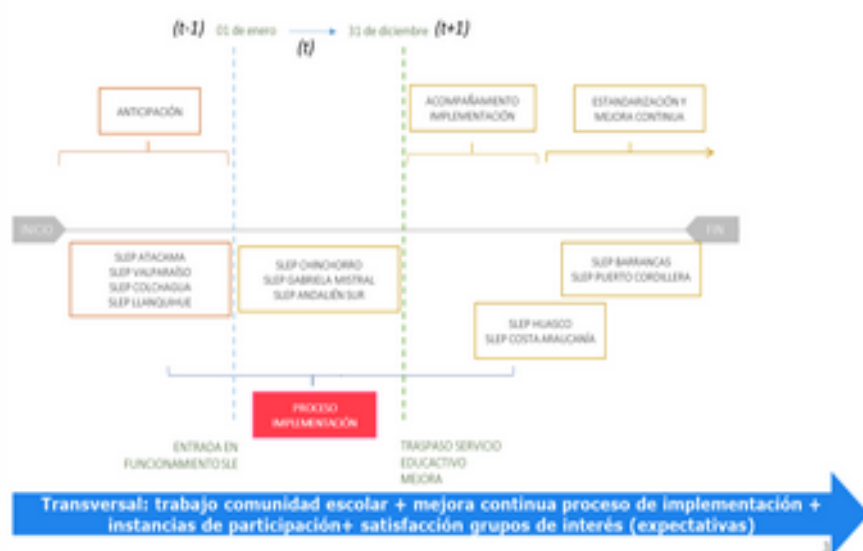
(t-1) 01 de enero (t) 31 de diciembre (t+1)

ANTICIPACIÓN

ACOMPAÑAMIENTO IMPLEMENTACIÓN

ESTANDARIZACIÓN Y MEJORA CONTINUA

INICIO

FIN

SLEP ATACAMA
SLEP VALPARAÍSO
SLEP COLCHAGUA
SLEP LLANQUIHUE

SLEP CHINCHORRO
SLEP GABRIELA MISTRAL
SLEP ANDALIÉN SUR

SLEP BARRANCAS
SLEP PUERTO CORDILLERA

SLEP HUASCO
SLEP COSTA ARAUCANÍA

PROCESO IMPLEMENTACIÓN

ENTRADA EN FUNCIONAMIENTO SLE

TRASPASO SERVICIO EDUCATIVO MEJORA

Transversal: trabajo comunidad escolar + mejora continua proceso de implementación + instancias de participación+ satisfacción grupos de interés (expectativas)

1